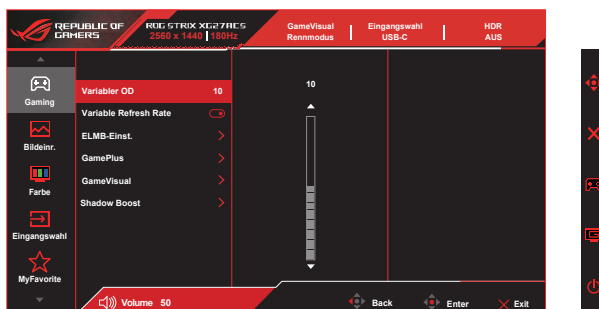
REPUBLIC OF GAMERS

ROG STRIX XG27ACS
2560 x 1440 | 180Hz

GameVisual
Rennmodus

Eingangswahl
USB-C

HDR
AUS

Gaming

Bildeinr.

Farbe

Eingangswahl

MyFavorite

Variabler OD 10

Variable Refresh Rate

ELMB-Einst.

GamePlus

GameVisual

Shadow Boost

10

Volume 50

Back

Enter

Exit